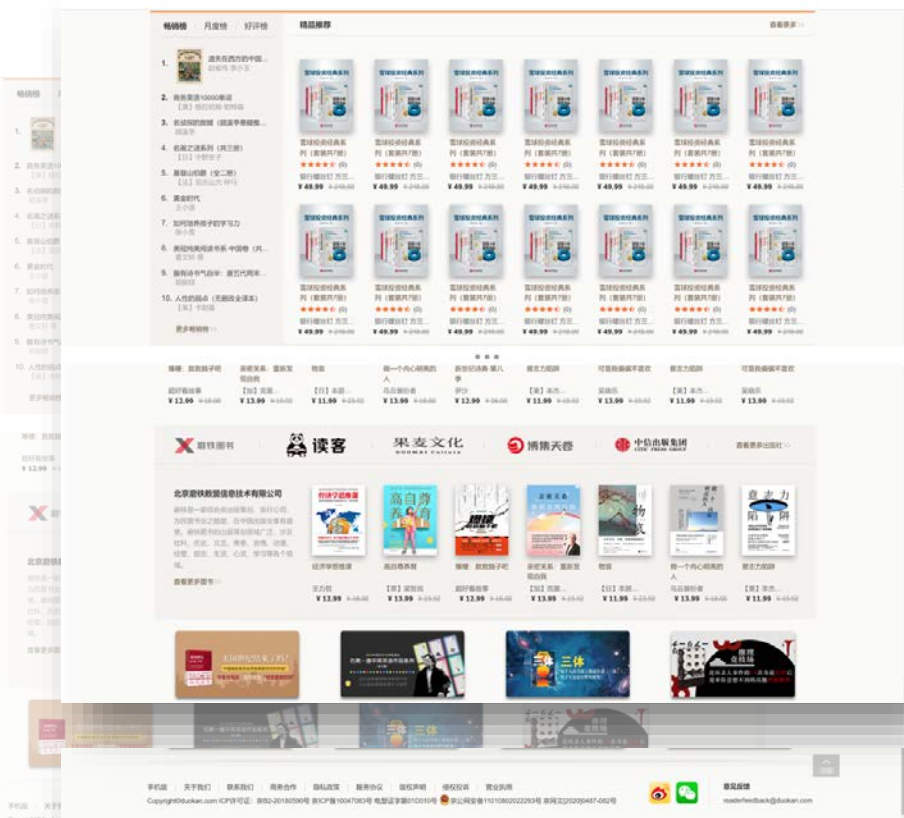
畅销榜 | 月度榜 | 好评榜

1. 遗失在西方的中国... 孙竞 李小文

2. 商务英语10000单词 【英】 ...

3. 长活我的首席（清溪季卷藏版...

4. 名画之谜系列（共三册） 【日】中野京子

5. 暮看山的眼（全二册） 【法】...

6. 黄金时代 王小波

7. 如何培养孩子的学习力 张小龙

8. 美国经典阅读书系：中国卷（共...

9. 做有诗书气自华：唐五代两宋... 胡晓

10. 人性的弱点（无删改全译本） 【美】卡耐基

更多畅销榜 >

精品推荐

查看更多 >

雪球投资经典系列（套装共7册） 银行螺丝钉 方三... ¥ 49.99

雪球投资经典系列（套装共7册） 银行螺丝钉 方三... ¥ 49.99

雪球投资经典系列（套装共7册） 银行螺丝钉 方三... ¥ 49.99

雪球投资经典系列（套装共7册） 银行螺丝钉 方三... ¥ 49.99

雪球投资经典系列（套装共7册） 银行螺丝钉 方三... ¥ 49.99

雪球投资经典系列（套装共7册） 银行螺丝钉 方三... ¥ 49.99

雪球投资经典系列（套装共7册） 银行螺丝钉 方三... ¥ 49.99

雪球投资经典系列（套装共7册） 银行螺丝钉 方三... ¥ 49.99

雪球投资经典系列（套装共7册） 银行螺丝钉 方三... ¥ 49.99

雪球投资经典系列（套装共7册） 银行螺丝钉 方三... ¥ 49.99

雪球投资经典系列（套装共7册） 银行螺丝钉 方三... ¥ 49.99

雪球投资经典系列（套装共7册） 银行螺丝钉 方三... ¥ 49.99

雪球投资经典系列（套装共7册） 银行螺丝钉 方三... ¥ 49.99

雪球投资经典系列（套装共7册） 银行螺丝钉 方三... ¥ 49.99

撒娇，我就是子吧 超好看故事 ¥ 12.99

亲密关系：重新发现自我 【加】克里... ¥ 13.99

物裁 【日】本田... ¥ 11.99

做一个内心明亮的人 马克斯·卢 ¥ 13.99

新世纪诗典 第八季 伊沙 ¥ 12.99

意志力陷阱 【美】本杰... ¥ 11.99

可爱到极端不喜欢 梁晓乐 ¥ 13.99

意志力陷阱 【美】本杰... ¥ 11.99

可爱到极端不喜欢 梁晓乐 ¥ 13.99

磨铁图书 | 读客 | 果麦文化 | 博集天卷 | 中信出版集团

查看更多出版社 >

北京磨铁数媒信息技术有限公司

磨铁是一家综合性出版集团...

查看更多图书 >

经济学思维课 王力行 ¥ 12.99

高自尊养育 【英】梁晓... ¥ 13.99

撒娇，我就是子吧 超好看故事 ¥ 12.99

亲密关系：重新发现自我 【加】克里... ¥ 13.99

物裁 【日】本田... ¥ 11.99

做一个内心明亮的人 马克斯·卢 ¥ 13.99

意志力陷阱 【美】本杰... ¥ 11.99

三体

手机版 | 关于我们 | 联系我们 | 商务合作 | 隐私政策 | 服务协议 | 版权声明 | 侵权投诉 | 营业执照

Copyright@duokan.com ICP许可证：京B2-20180590号 京ICP备10047083号 电信证字第01D010号 京公网安备11010802022293号 京网文[2020]0487-082号

意见反馈
readerfeedback@duokan.com